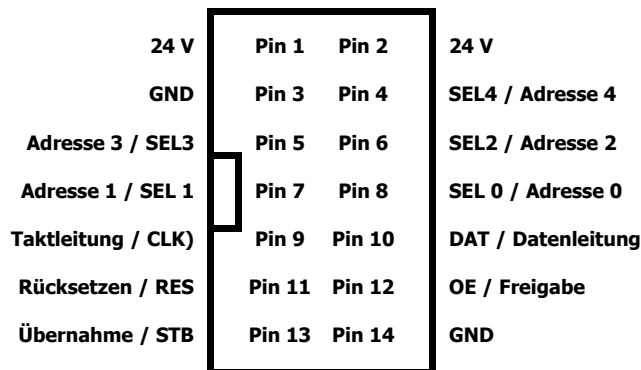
| | | | |
|---|---|---|---|
| 24 V | Pin 1 | Pin 2 | 24 V |
| GND | Pin 3 | Pin 4 | SEL4 / Adresse 4 |
| Adresse 3 / SEL3 | Pin 5 | Pin 6 | SEL2 / Adresse 2 |
| Adresse 1 / SEL 1 | Pin 7 | Pin 8 | SEL 0 / Adresse 0 |
| Taktleitung / CLK) | Pin 9 | Pin 10 | DAT / Datenleitung |
| Rücksetzen / RES | Pin 11 | Pin 12 | OE / Freigabe |
| Übernahme / STB | Pin 13 | Pin 14 | GND |